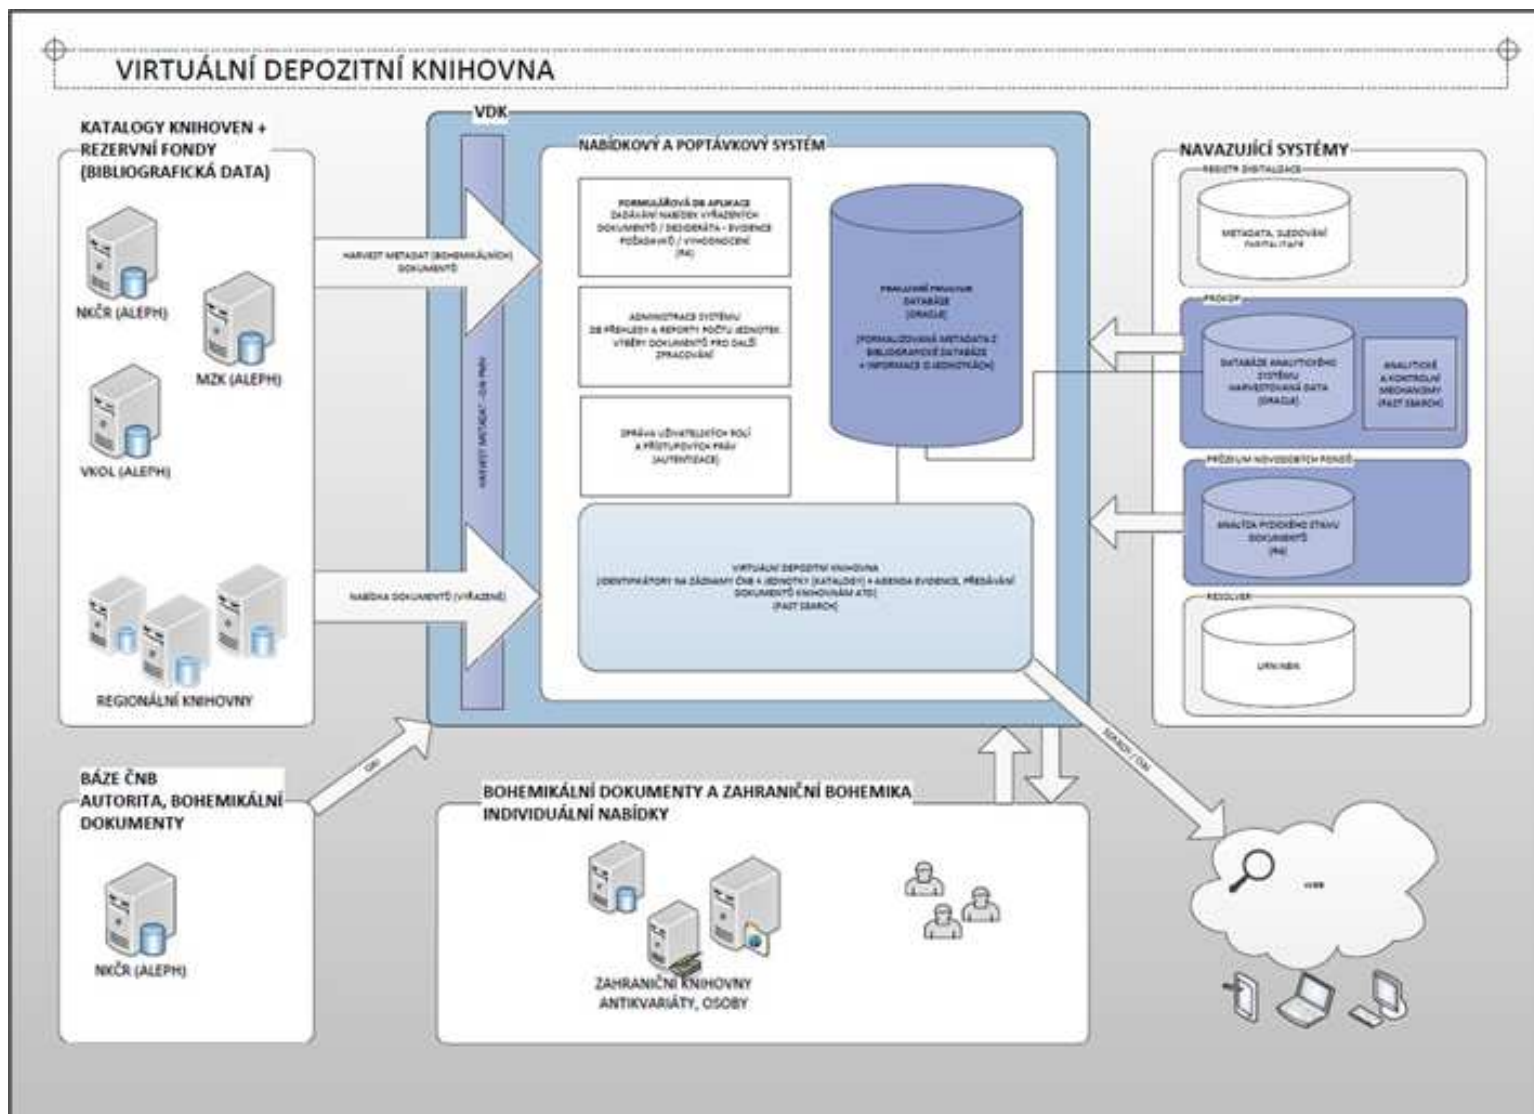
VIRTUÁLNÍ DEPOZITNÍ KNIHOVNA

KATALOGY KNIHOVEN + REZERVNÍ FONDY (BIBLIOGRAFICKÁ DATA)

NKČR (ALEPH)

MZK (ALEPH)

VKOL (ALEPH)

REGIONÁLNÍ KNIHOVNY

HARVEST METADAT (BOHEMIKÁLNÍCH DOKUMENTŮ)

NABÍDKA DOKUMENTŮ (VYŘAZENÉ)

VDK

HARVEST METADAT - OAI PMH

NABÍDKOVÝ A POPTÁVKOVÝ SYSTÉM

FORMULÁŘOVÁ DB APLIKACE ZADÁVÁNÍ NABÍDEK VYŘAZENÝCH DOKUMENTŮ / DESIDERÁTA - EVIDENCE POŽADAVKŮ / VYHODNOCENÍ (R4)

ADMINISTRACE SYSTÉMU DB PŘEHLEDY A REPORTY POČTU JEDNOTEK VÝBĚRY DOKUMENTŮ PRO DALŠÍ ZPRACOVÁNÍ

SPRÁVA UŽIVATELSKÝCH ROLÍ A PŘÍSTUPOVÝCH PRÁV (AUTENTIZACE)

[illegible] DATABÁZE (ORACLE)

(FORMALIZOVANÁ METADATA Z BIBLIOGRAFICKÉ DATABÁZE + INFORMACE O JEDNOTKÁCH)

VIRTUÁLNÍ DEPOZITNÍ KNIHOVNA (IDENTIFIKÁTORY NA ZÁZNAMY ČNB A JEDNOTKY (KATALOGY) + AGENDA EVIDENCE, PŘEDÁVÁNÍ DOKUMENTŮ KNIHOVNÁM ATD) (FAST SEARCH)

NAVAZUJÍCÍ SYSTÉMY

REGISTR DIGITALIZACE

METADATA, SLEDOVÁNÍ DIGITALIZACE

PROKOP

DATABÁZE ANALYTICKÉHO SYSTÉMU HARVESTOVANÁ DATA (ORACLE)

ANALYTICKÉ A KONTROLNÍ MECHANISMY (FAST SEARCH)

PRŮZKUM NOVODOBÝCH FONDŮ

ANALÝZA FYZICKÉHO STAVU DOKUMENTŮ (R4)

RESOLVER

URN:NBN

BÁZE ČNB AUTORITA, BOHEMIKÁLNÍ DOKUMENTY

OAI

NKČR (ALEPH)

BOHEMIKÁLNÍ DOKUMENTY A ZAHRANIČNÍ BOHEMIKA INDIVIDUÁLNÍ NABÍDKY

ZAHRANIČNÍ KNIHOVNY ANTIKVARIÁTY, OSOBY

SEARCH / OAI

WEB